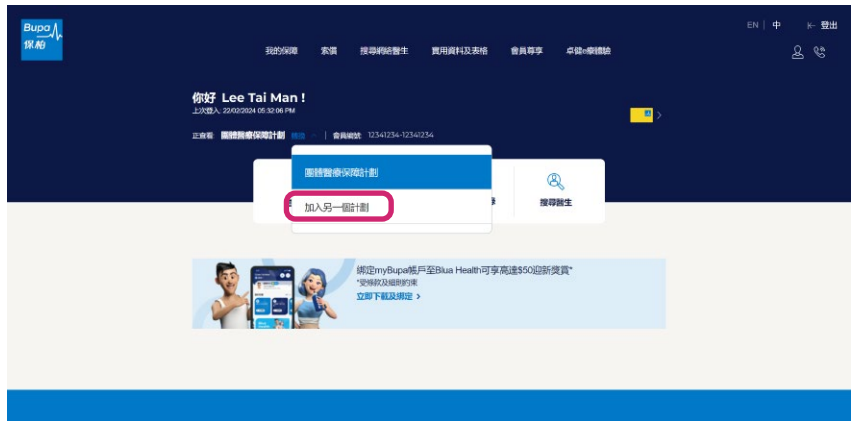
Bupa
保柏

我的保障 索償 搜尋網絡醫生 實用資料及表格 會員尊享 卓健e療體驗

EN | 中 登出

你好 Lee Tai Man !
上次登入: 22/02/2024 05:32:06 PM

正查看 團體醫療保障計劃 轉換 | 會員編號 12341234-12341234

團體醫療保障計劃

加入另一個計劃

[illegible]

搜尋醫生

綁定myBupa帳戶至Blua Health可享高達$50迎新獎賞*
*受條款及細則約束
立即下載及綁定 >